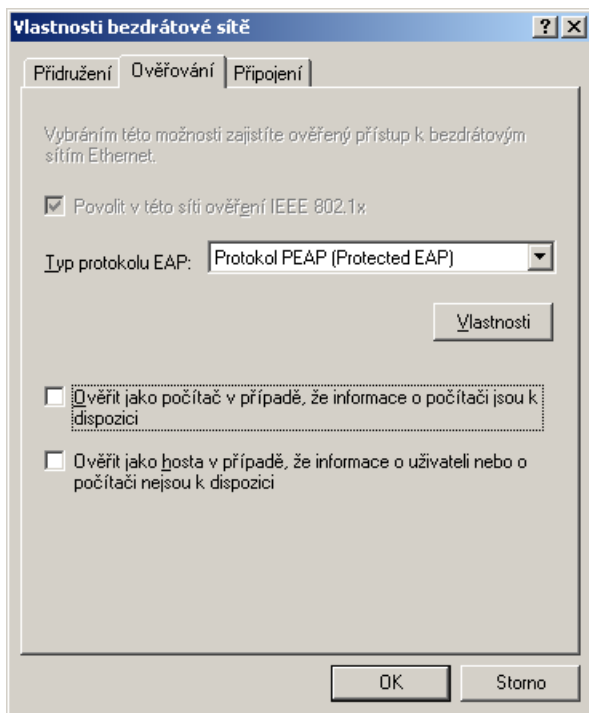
Vlastnosti bezdrátové sítě

?
X

Přidružení
Ověřování
Připojení

Vybráním této možnosti zajistíte ověřený přístup k bezdrátovým sítím Ethernet.

Povolit v této síti ověření IEEE 802.1x

Typ protokolu EAP:
Protokol PEAP (Protected EAP)

Vlastnosti

Ověřit jako počítač v případě, že informace o počítači jsou k dispozici

Ověřit jako hosta v případě, že informace o uživateli nebo o počítači nejsou k dispozici

OK
Storno